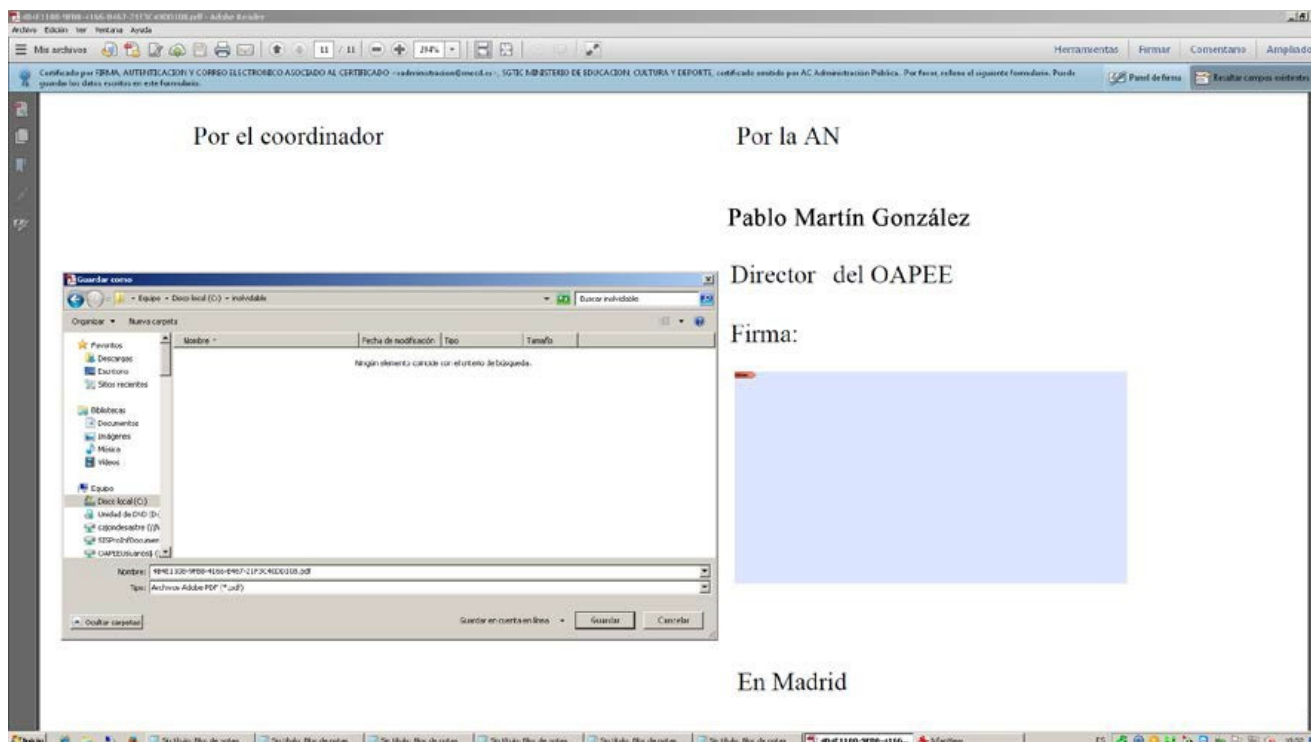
4B4E1188-9FB8-4166-B467-21F3C40DD108.pdf - Adobe Reader

Archivo Edición Ver Ventana Ayuda

Mis archivos 11 / 11 194%

Herramientas Firmar Comentario Ampliado

Certificado por FIRMA, AUTENTICACION Y CORREO ELECTRONICO ASOCIADO AL CERTIFICADO <sadministracion@mecd.es>, SGTIC MINISTERIO DE EDUCACION, CULTURA Y DEPORTE, certificado emitido por AC Administración Pública. Por favor, rellene el siguiente formulario. Puede guardar los datos escritos en este formulario.

Panel de firma Resaltar campos existentes

Por el coordinador

Por la AN

Pablo Martín González

Director del OAPEE

Firma:

Guardar como

Equipo ▸ Disco local (C:) ▸ indvidable

Buscar indvidable

Organizar ▾ Nueva carpeta

Favoritos
Descargas
Escritorio
Sitios recientes

Bibliotecas
Documentos
Imágenes
Música
Vídeos

Equipo
Disco local (C:)
Unidad de DVD (D:
cajondesastre (\\
SISProfDocumen
OAPEEUsuarios (

Nombre
Fecha de modificación
Tipo
Tamaño

Ningún elemento coincide con el criterio de búsqueda.

Nombre: 4B4E1188-9FB8-4166-B467-21F3C40DD108.pdf

Tipo: Archivos Adobe PDF (*.pdf)

Ocultar carpetas

Guardar en cuenta en línea

Guardar

Cancelar

En Madrid

Inicio Sin título: Bloc de notas Sin título: Bloc de notas Sin título: Bloc de notas Sin título: Bloc de notas Sin título: Bloc de notas Sin título: Bloc de notas 4B4E1188-9FB8-4166-... Infection